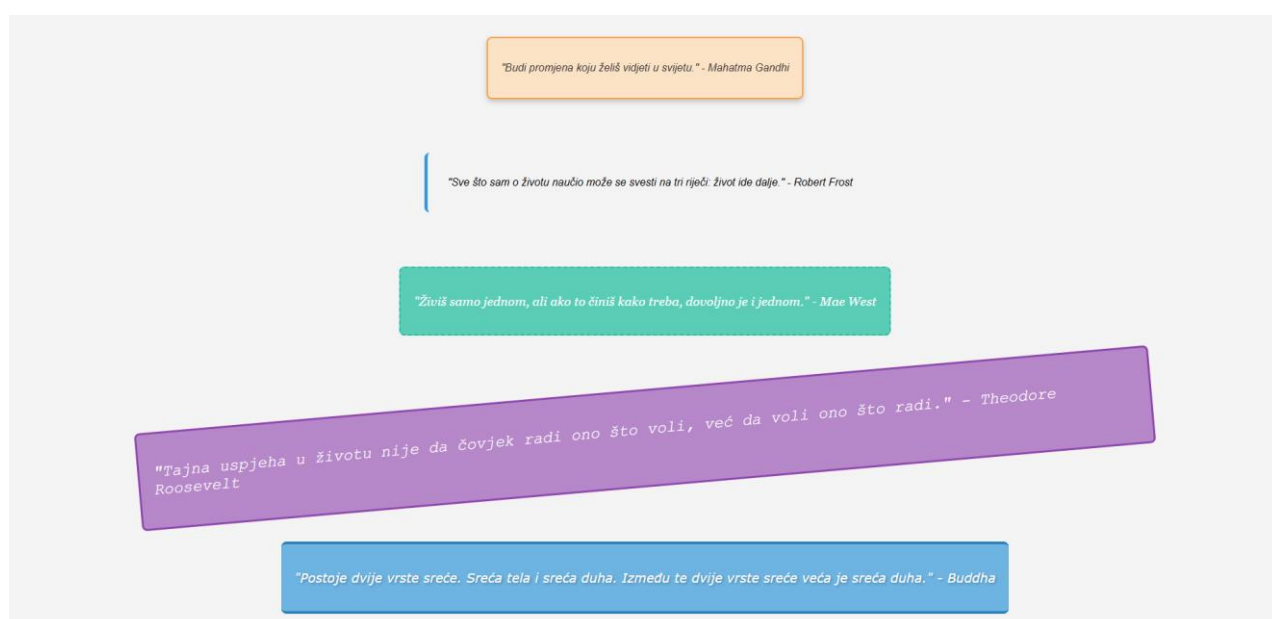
"Budi promjena koju želiš vidjeti u svijetu." - Mahatma Gandhi

"Sve što sam o životu naučio može se svesti na tri riječi: život ide dalje." - Robert Frost

"Živiš samo jednom, ali ako to činiš kako treba, dovoljno je i jednom." - Mae West

"Tajna uspjeha u životu nije da čovjek radi ono što voli, već da voli ono što radi." - Theodore Roosevelt

"Postoje dvije vrste sreće. Sreća tela i sreća duha. Između te dvije vrste sreće veća je sreća duha." - Buddha